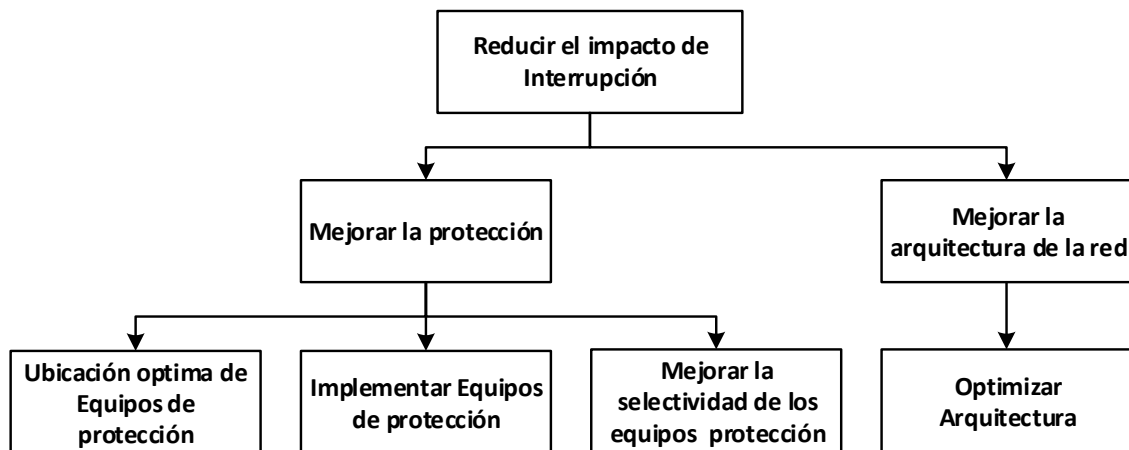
Reducir el impacto de Interrupción

Mejorar la protección

Mejorar la arquitectura de la red

Ubicación optima de Equipos de protección

Implementar Equipos de protección

Mejorar la selectividad de los equipos protección

Optimizar Arquitectura